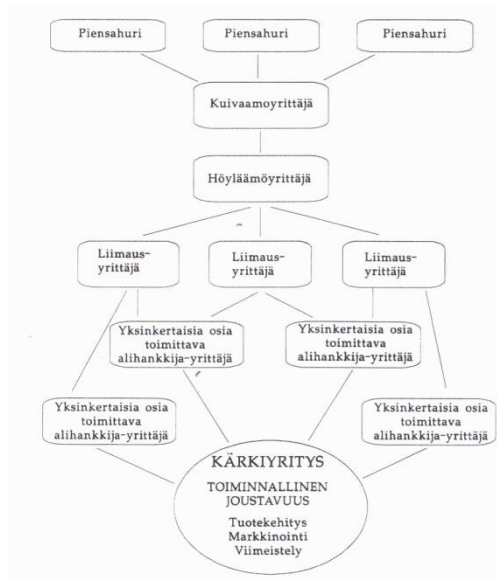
Piensahuri

Piensahuri

Piensahuri

Kuivaamoyrittäjä

Höyläämöyrittäjä

Liimaus-yrittäjä

Liimaus-yrittäjä

Liimaus-yrittäjä

Yksinkertaisia osia toimittava alihankkija-yrittäjä

Yksinkertaisia osia toimittava alihankkija-yrittäjä

Yksinkertaisia osia toimittava alihankkija-yrittäjä

Yksinkertaisia osia toimittava alihankkija-yrittäjä

KÄRKIYRITYS
TOIMINNALLINEN JOUSTAVUUS
Tuotekehitys
Markkinointi
Viimeistely